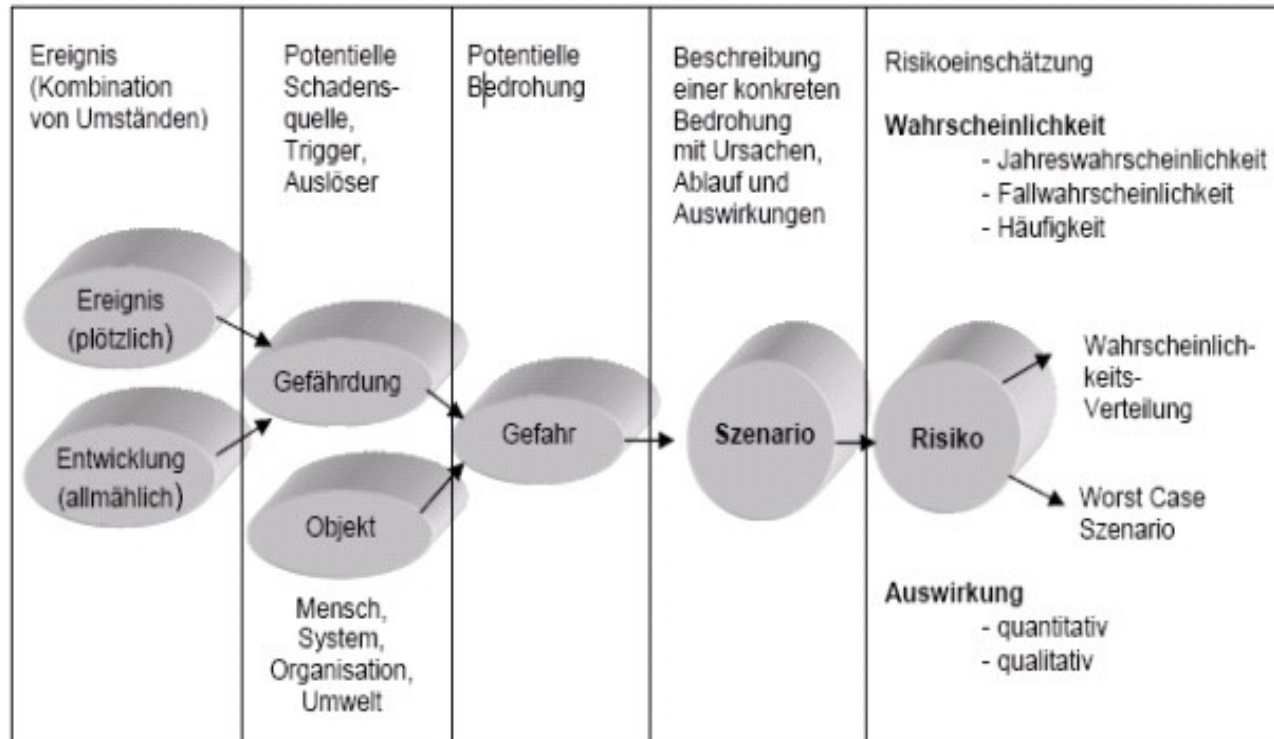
Ereignis (Kombination von Umständen)

Potentielle Schadensquelle, Trigger, Auslöser

Potentielle Bedrohung

Beschreibung einer konkreten Bedrohung mit Ursachen, Ablauf und Auswirkungen

Risikoeinschätzung

**Wahrscheinlichkeit**
- Jahreswahrscheinlichkeit
- Fallwahrscheinlichkeit
- Häufigkeit

Ereignis (plötzlich)

Entwicklung (allmählich)

Gefährdung

Objekt

Mensch, System, Organisation, Umwelt

Gefahr

Szenario

Risiko

Wahrscheinlichkeits-Verteilung

Worst Case Szenario

**Auswirkung**
- quantitativ
- qualitativ